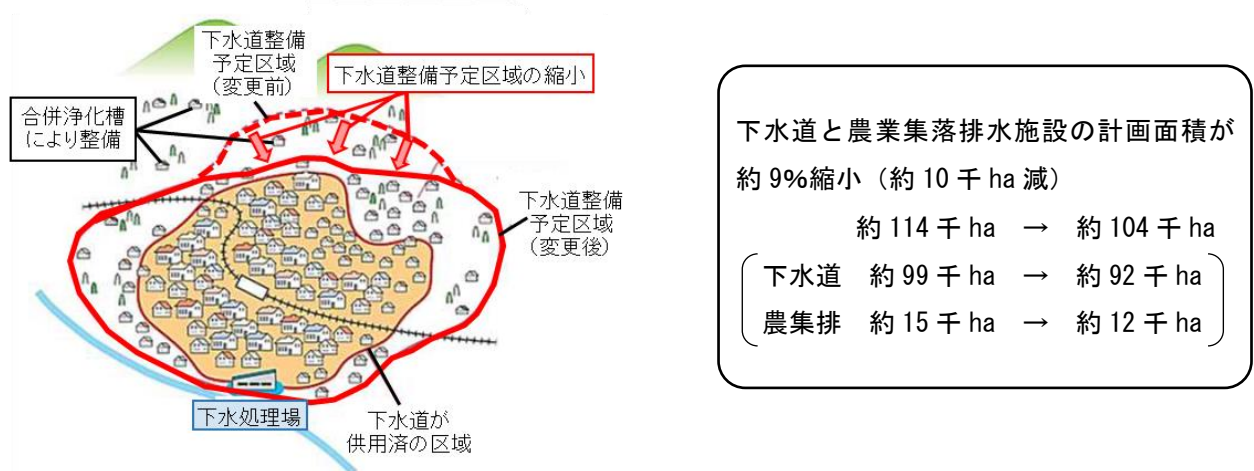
下水道整備予定区域（変更前）

下水道整備予定区域の縮小

合併浄化槽により整備

下水道整備予定区域（変更後）

下水処理場

下水道が供用済の区域

下水道と農業集落排水施設の計画面積が約 9%縮小（約 10 千 ha 減）

約 114 千 ha → 約 104 千 ha

下水道 約 99 千 ha → 約 92 千 ha

農集排 約 15 千 ha → 約 12 千 ha